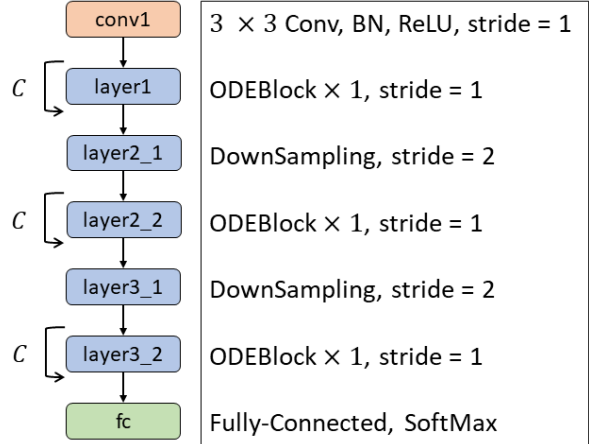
conv1
$3 \times 3$ Conv, BN, ReLU, stride = 1

$C$
layer1
ODEBlock $\times$ 1, stride = 1

layer2_1
DownSampling, stride = 2

$C$
layer2_2
ODEBlock $\times$ 1, stride = 1

layer3_1
DownSampling, stride = 2

$C$
layer3_2
ODEBlock $\times$ 1, stride = 1

fc
Fully-Connected, SoftMax